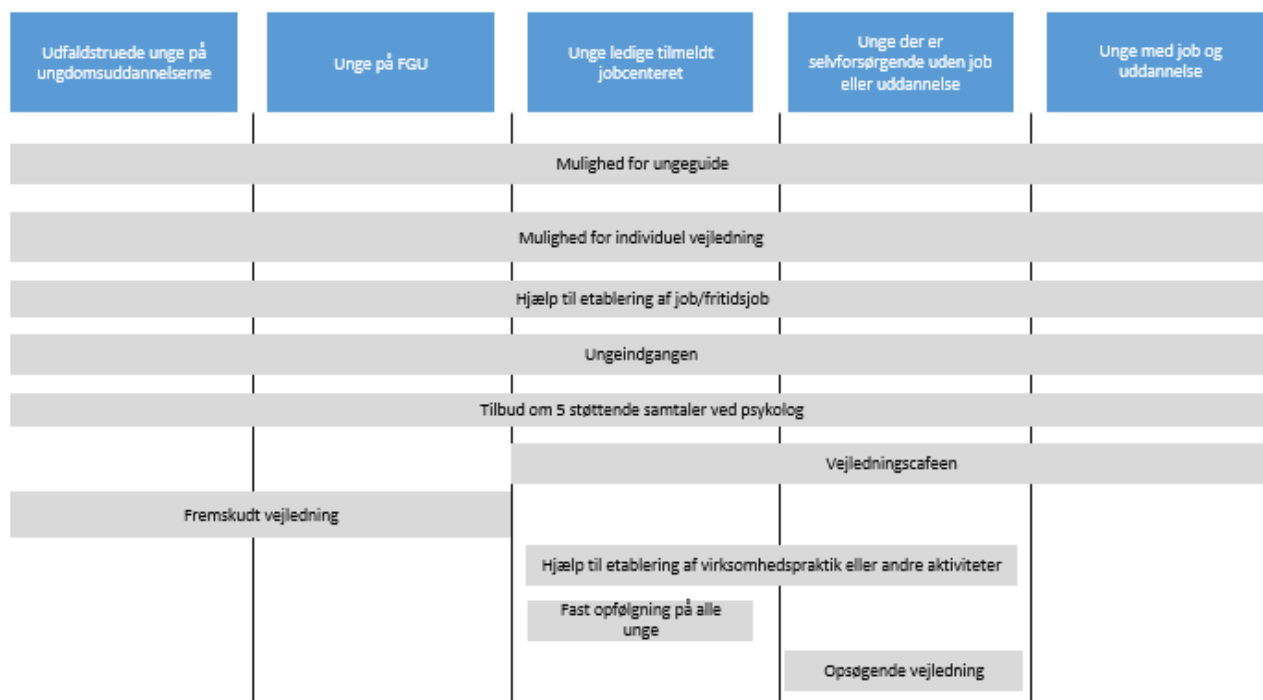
Udfaldstruede unge på ungdomsuddannelserne

Unge på FGU

Unge ledige tilmeldt jobcenteret

Unge der er selvforsørgende uden job eller uddannelse

Unge med job og uddannelse

Mulighed for ungeguide

Mulighed for individuel vejledning

Hjælp til etablering af job/fritidsjob

Ungeindgangen

Tilbud om 5 støttende samtaler ved psykolog

Vejledningscafeen

Fremskudt vejledning

Hjælp til etablering af virksomhedspraktik eller andre aktiviteter

Fast opfølgning på alle unge

Opsøgende vejledning